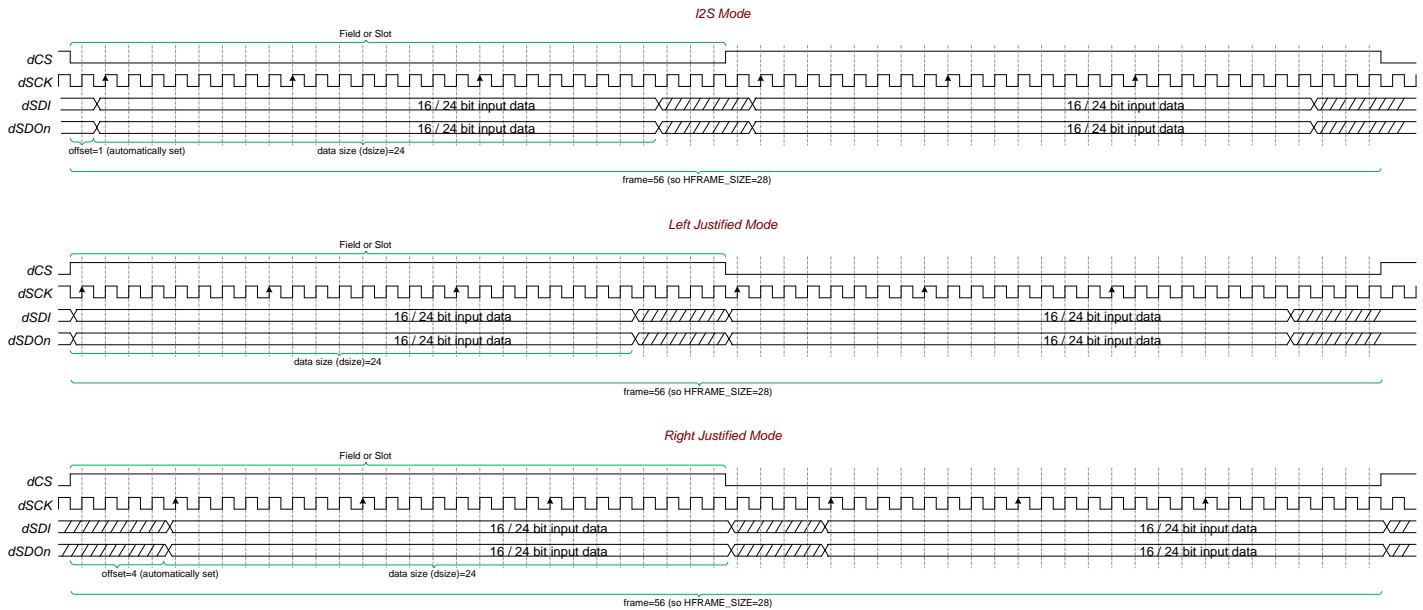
I2S Mode

Field or Slot

dCS
dSCK
dSDI
dSDOn

16 / 24 bit input data
16 / 24 bit input data
16 / 24 bit input data
16 / 24 bit input data

offset=1 (automatically set)
data size (dsize)=24

frame=56 (so HFRAME_SIZE=28)

Left Justified Mode

Field or Slot

dCS
dSCK
dSDI
dSDOn

16 / 24 bit input data
16 / 24 bit input data
16 / 24 bit input data
16 / 24 bit input data

data size (dsize)=24

frame=56 (so HFRAME_SIZE=28)

Right Justified Mode

Field or Slot

dCS
dSCK
dSDI
dSDOn

16 / 24 bit input data
16 / 24 bit input data
16 / 24 bit input data
16 / 24 bit input data

offset=4 (automatically set)
data size (dsize)=24

frame=56 (so HFRAME_SIZE=28)